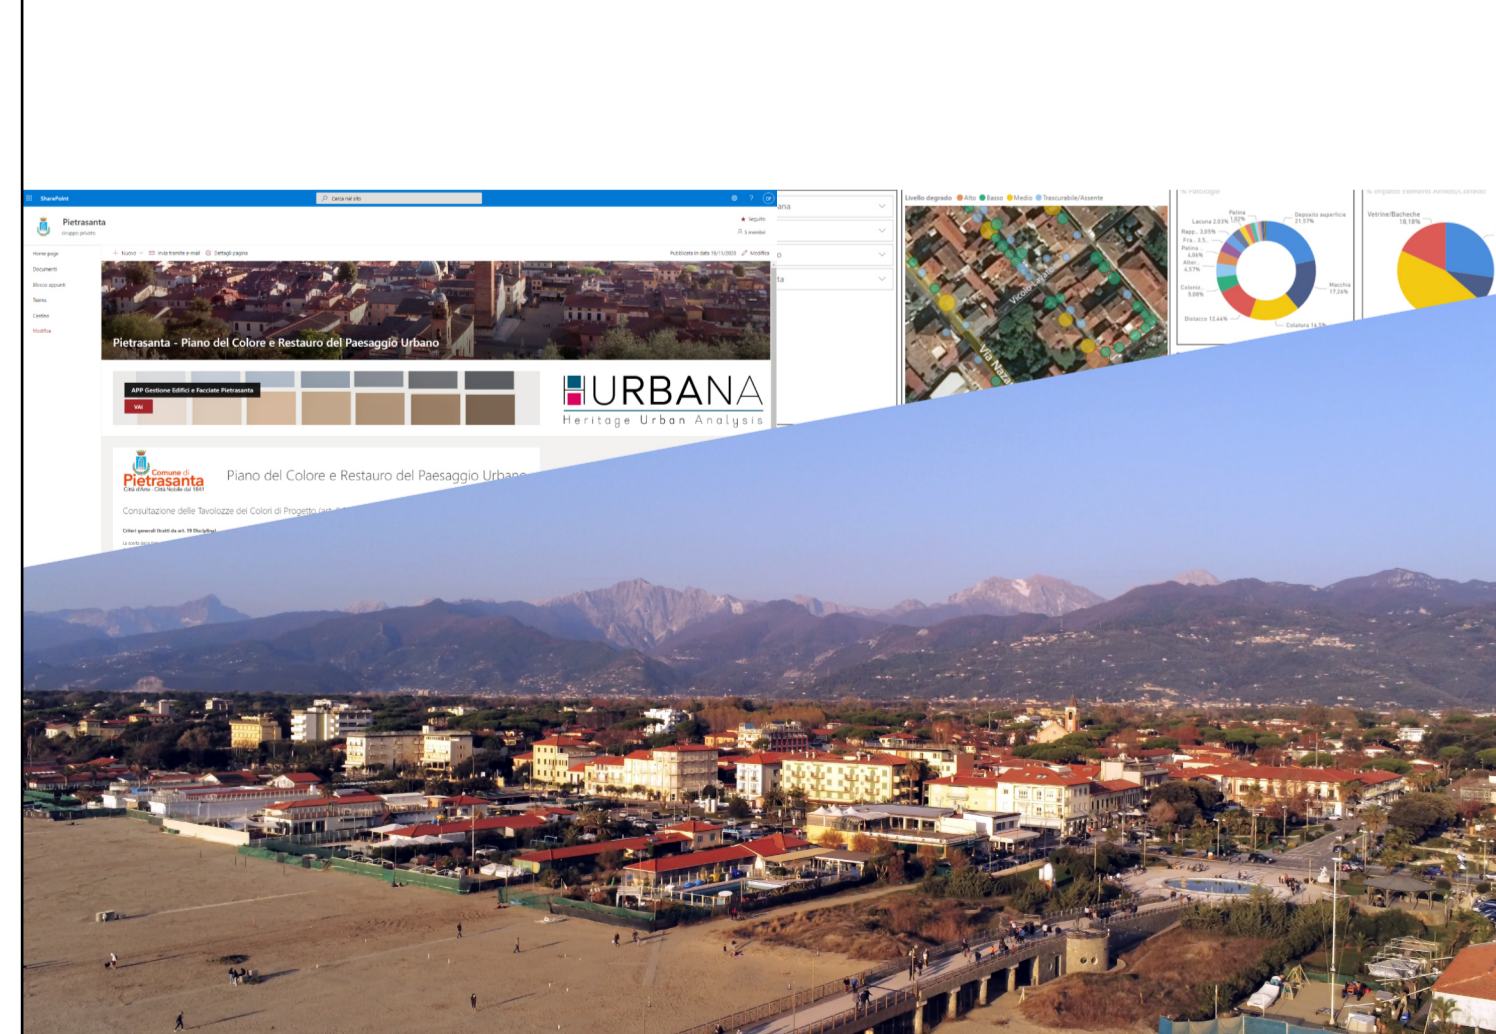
SharePoint
Cerca nel sito

Pietrasanta
Gruppo privato

Segui
1 membro

Home page
Documenti
Blocco appunti
Teams
Cestino
Modifica

+ Nuovo
Invia tramite e-mail
Dettagli pagina
Pubblicata in data 10/1/2020
Modifica

Pietrasanta - Piano del Colore e Restauro del Paesaggio Urbano

APP Gestione Edifici e Facciate Pietrasanta
VAI

URBANA
Heritage Urban Analysis

Comune di Pietrasanta
Città d'Arte · Città Nobile dal 1841

Piano del Colore e Restauro del Paesaggio Urbano

Consultazione delle Tavolozze dei Colori di Progetto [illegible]

Criteri generali (tratti da art. 19 Disciplina)

Livello degrado ● Alto ● Basso ● Medio ● Trascurabile/Assente

Vicolo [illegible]
Via Navi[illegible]

Patina 1,02%
Lacuna 2,03%
Rapp... 3,05%
Fra... 3,5...
Patina 4,06%
Alter... 4,57%
Coloniz... 5,08%
Distacco 12,44%
Deposito superficie 21,57%
Macchia 17,26%
Colatura 16,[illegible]

Vetrine/Bacheche 18,18%